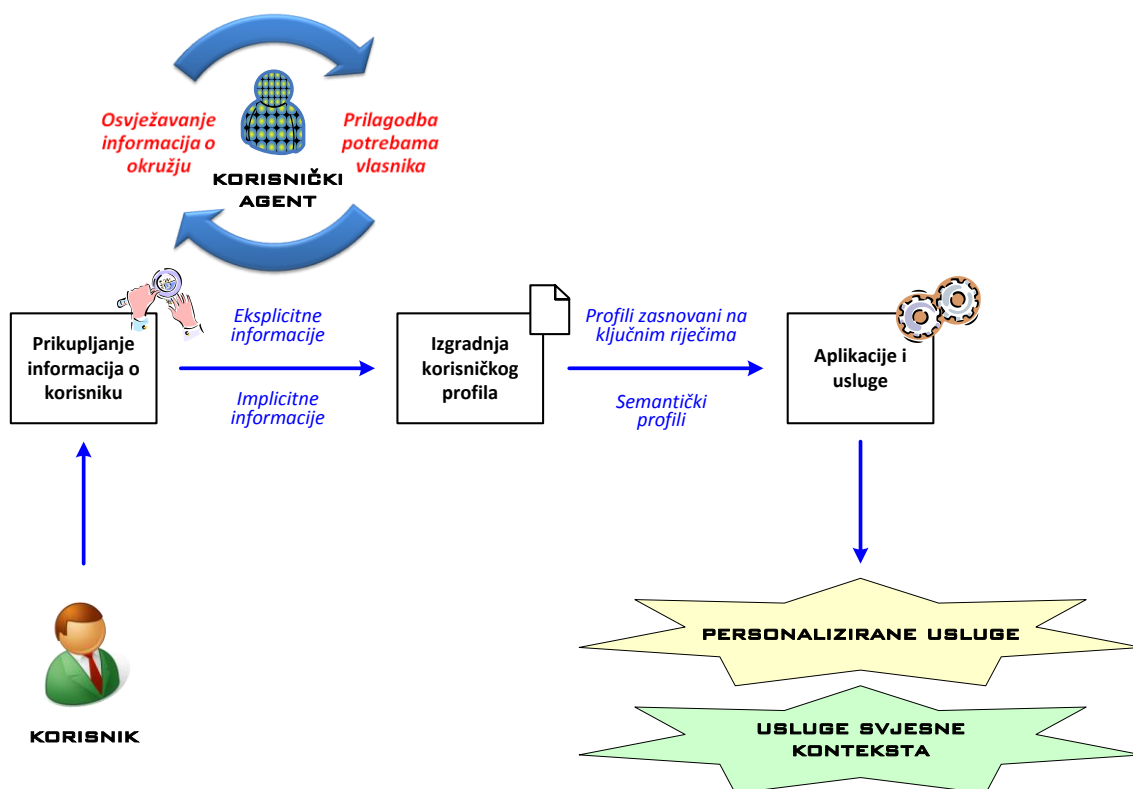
Osvježavanje informacija o okružju

Prilagodba potrebama vlasnika

KORISNIČKI AGENT

Prikupljanje informacija o korisniku

Eksplicitne informacije

Implicitne informacije

Izgradnja korisničkog profila

Profili zasnovani na ključnim riječima

Semantički profili

Aplikacije i usluge

KORISNIK

PERSONALIZIRANE USLUGE

USLUGE SVJESNE KONTEKSTA